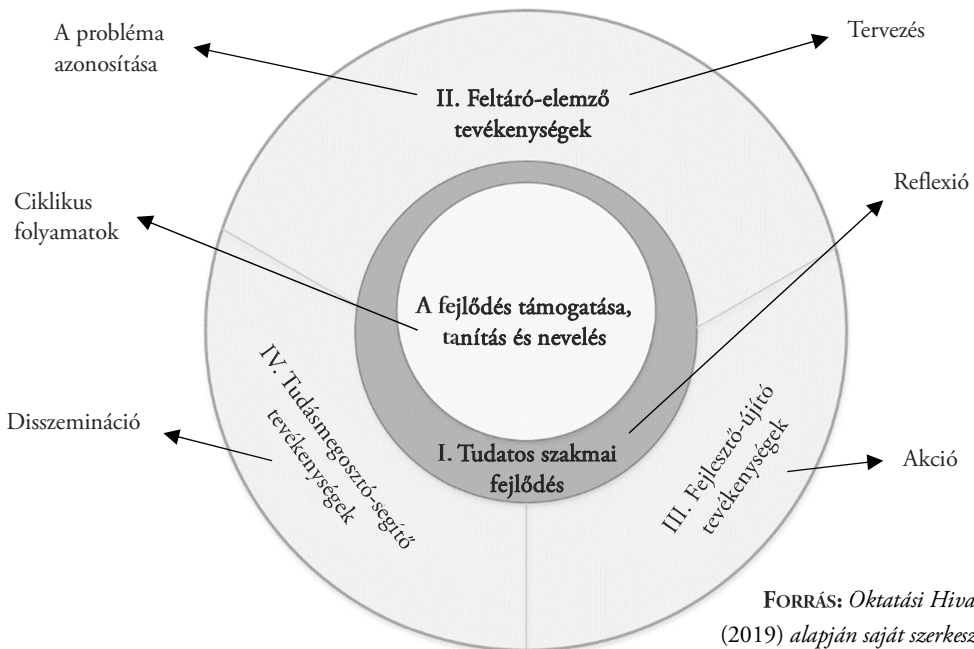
A probléma azonosítása

Tervezés

II. Feltáró-elemző tevékenységek

Ciklikus folyamatok

Reflexió

A fejlődés támogatása, tanítás és nevelés

IV. Tudásmegosztó-segítő tevékenységek

Disszemináció

I. Tudatos szakmai fejlődés

III. Fejlesztő-újító tevékenységek

Akció

FORRÁS: Oktatási Hiva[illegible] (2019) alapján saját szerkesz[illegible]